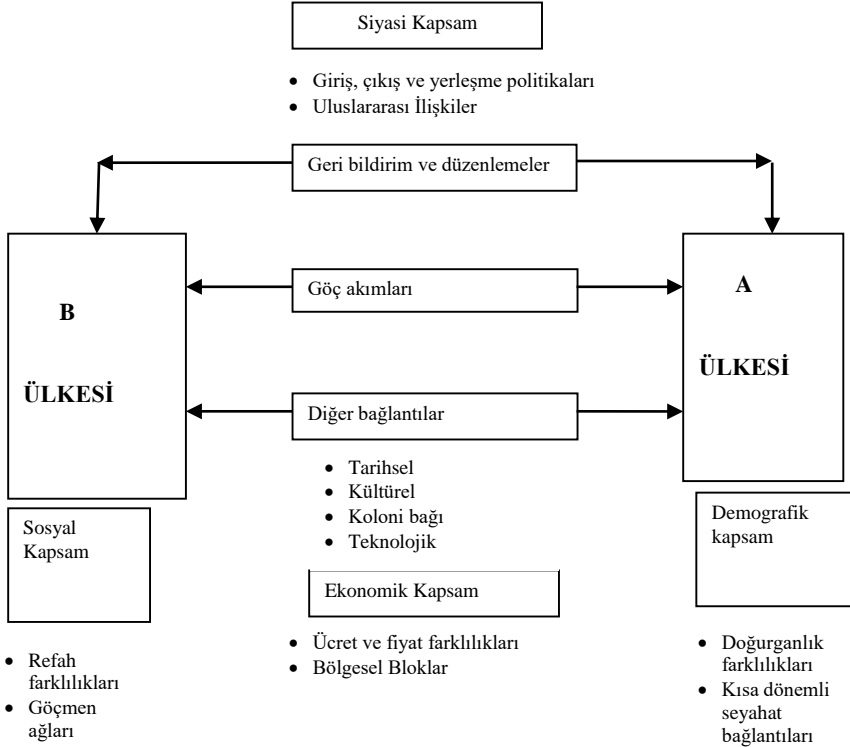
Siyasi Kapsam

- Giriş, çıkış ve yerleşme politikaları
- Uluslararası İlişkiler

Geri bildirim ve düzenlemeler

B

ÜLKESİ

Göç akımları

A

ÜLKESİ

Diğer bağlantılar

- Tarihsel
- Kültürel
- Koloni bağı
- Teknolojik

Sosyal Kapsam

Ekonomik Kapsam

Demografik kapsam

- Refah farklılıkları
- Göçmen ağları

- Ücret ve fiyat farklılıkları
- Bölgesel Bloklar

- Doğurganlık farklılıkları
- Kısa dönemli seyahat bağlantıları